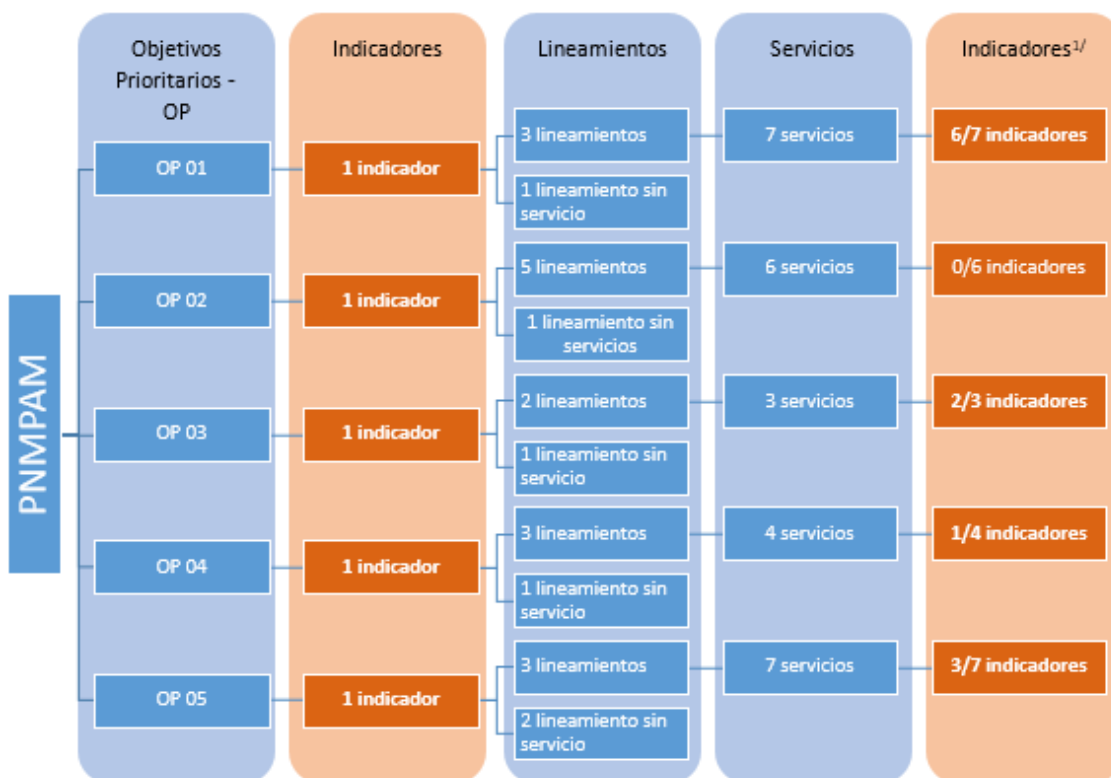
PNMPAM

Objetivos Prioritarios - OP

Indicadores

Lineamientos

Servicios

Indicadores$^{1/}$

OP 01

1 indicador

3 lineamientos

7 servicios

6/7 indicadores

1 lineamiento sin servicio

OP 02

1 indicador

5 lineamientos

6 servicios

0/6 indicadores

1 lineamiento sin servicios

OP 03

1 indicador

2 lineamientos

3 servicios

2/3 indicadores

1 lineamiento sin servicio

OP 04

1 indicador

3 lineamientos

4 servicios

1/4 indicadores

1 lineamiento sin servicio

OP 05

1 indicador

3 lineamientos

7 servicios

3/7 indicadores

2 lineamiento sin servicio